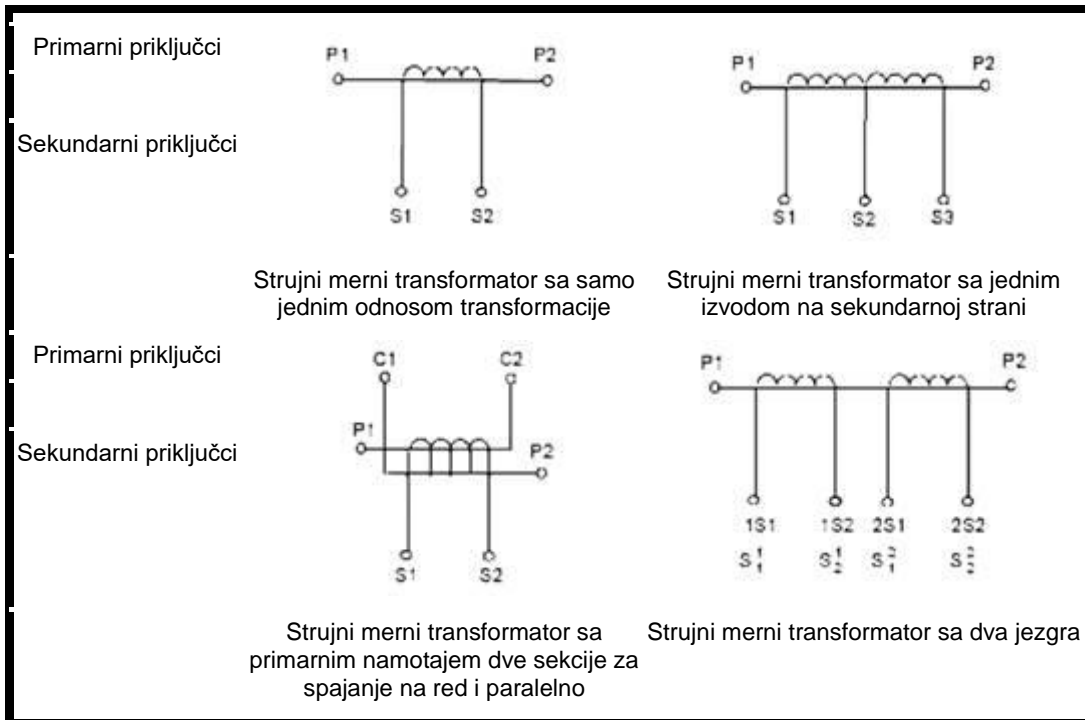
Primarni priključci

Sekundarni priključci

P1 P2

S1 S2

Strujni merni transformator sa samo jednim odnosom transformacije

P1 P2

S1 S2 S3

Strujni merni transformator sa jednim izvodom na sekundarnoj strani

Primarni priključci

Sekundarni priključci

C1 C2

P1 P2

S1 S2

Strujni merni transformator sa primarnim namotajem dve sekcije za spajanje na red i paralelno

P1 P2

1S1 1S2 2S1 2S2

$S_1^1$ $S_2^1$ $S_1^2$ $S_2^2$

Strujni merni transformator sa dva jezgra